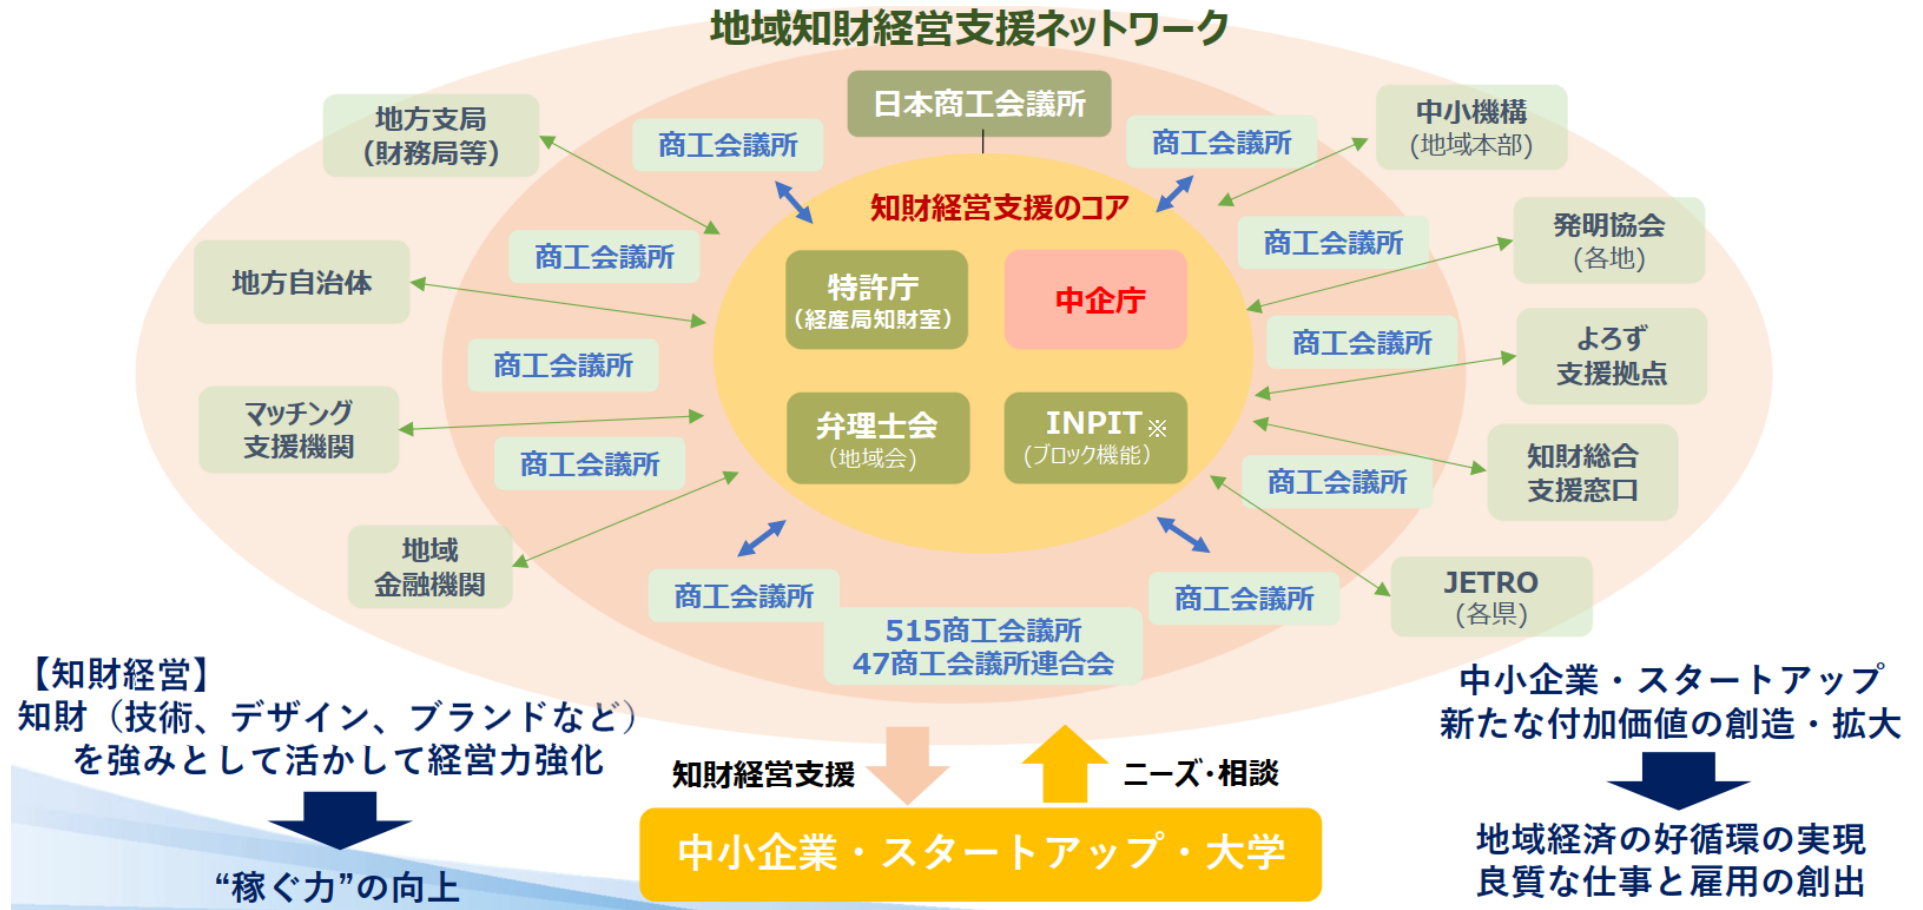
地域知財経営支援ネットワーク

日本商工会議所

地方支局
(財務局等)

商工会議所

商工会議所

中小機構
(地域本部)

知財経営支援のコア

商工会議所

商工会議所

発明協会
(各地)

地方自治体

特許庁
(経産局知財室)

中企庁

商工会議所

商工会議所

よろず
支援拠点

マッチング
支援機関

弁理士会
(地域会)

INPIT※
(ブロック機能)

商工会議所

知財総合
支援窓口

商工会議所

地域
金融機関

商工会議所

商工会議所

JETRO
(各県)

515商工会議所
47商工会議所連合会

【知財経営】
知財(技術、デザイン、ブランドなど)
を強みとして活かして経営力強化

“稼ぐ力”の向上

知財経営支援

ニーズ・相談

中小企業・スタートアップ・大学

中小企業・スタートアップ
新たな付加価値の創造・拡大

地域経済の好循環の実現
良質な仕事と雇用の創出